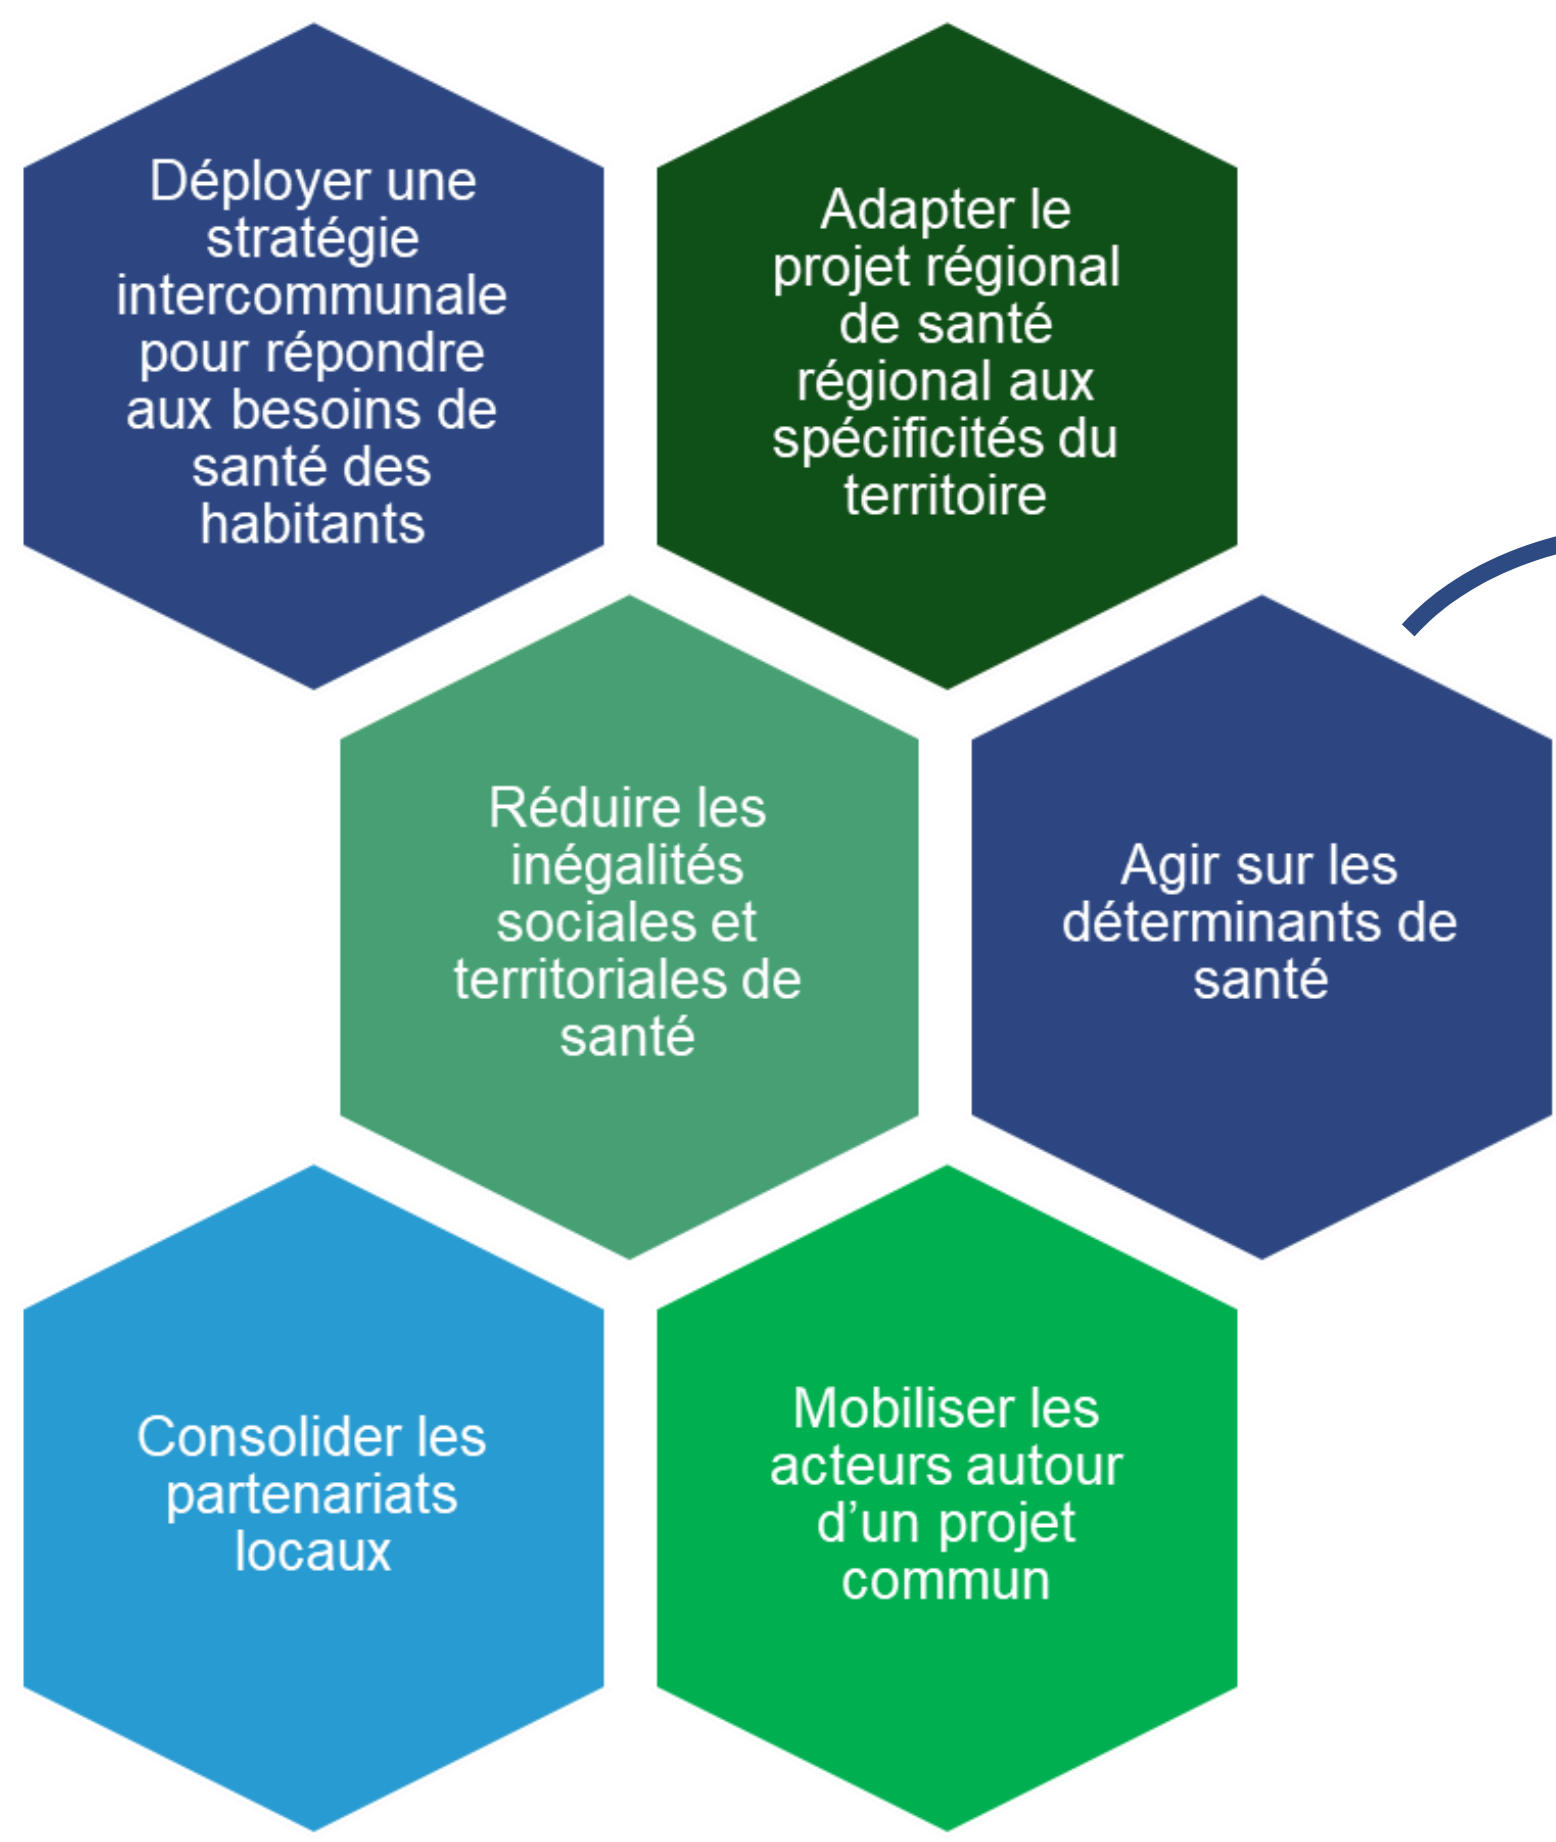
Déployer une stratégie intercommunale pour répondre aux besoins de santé des habitants

Adapter le projet régional de santé régional aux spécificités du territoire

Réduire les inégalités sociales et territoriales de santé

Agir sur les déterminants de santé

Consolider les partenariats locaux

Mobiliser les acteurs autour d'un projet commun